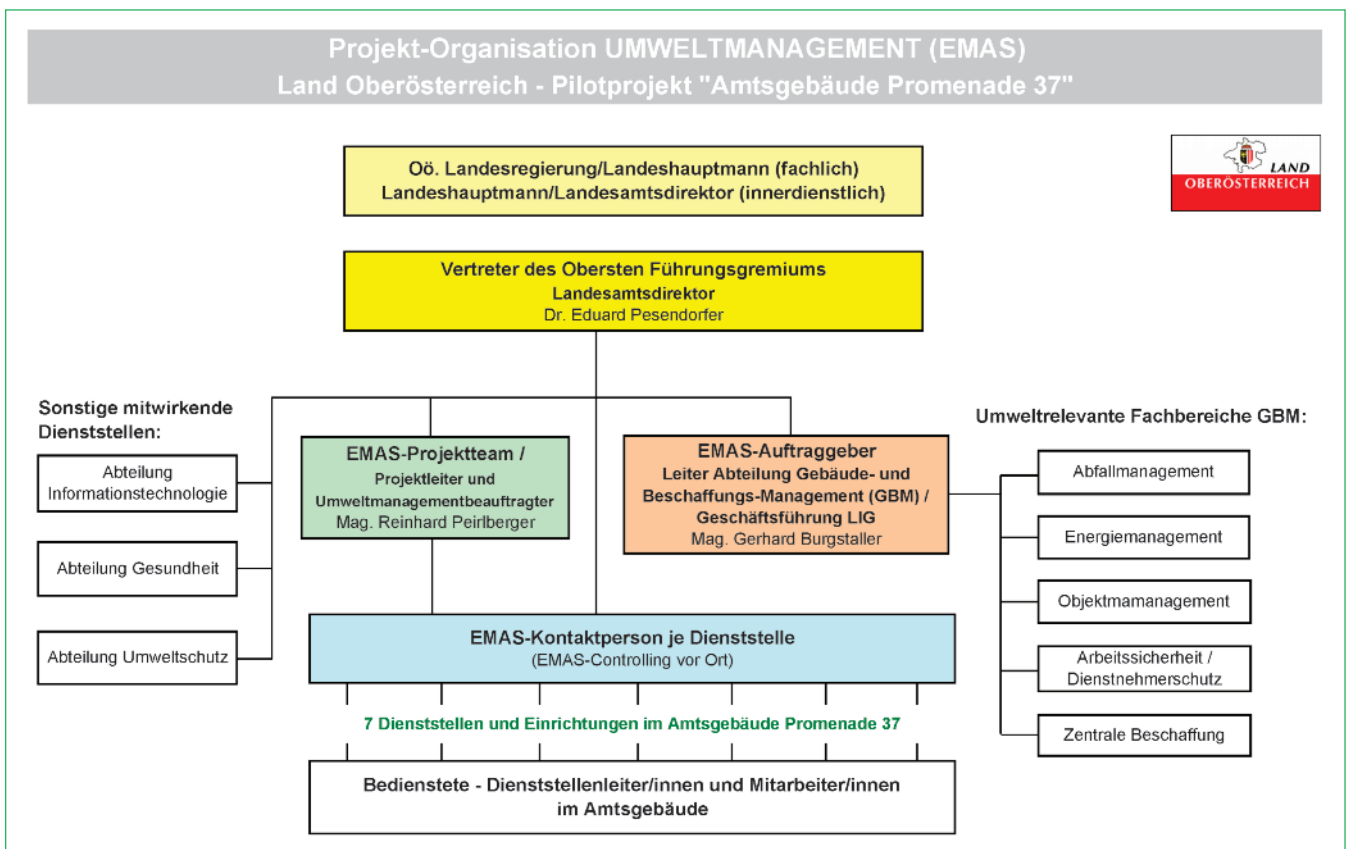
Projekt-Organisation UMWELTMANAGEMENT (EMAS)
Land Oberösterreich - Pilotprojekt "Amtsgebäude Promenade 37"

LAND
OBERÖSTERREICH

Oö. Landesregierung/Landeshauptmann (fachlich)
Landeshauptmann/Landesamtsdirektor (innerdienstlich)

Vertreter des Obersten Führungsgremiums
Landesamtsdirektor
Dr. Eduard Pesendorfer

Sonstige mitwirkende Dienststellen:

Abteilung Informationstechnologie

Abteilung Gesundheit

Abteilung Umweltschutz

EMAS-Projektteam /
Projektleiter und Umweltmanagementbeauftragter
Mag. Reinhard Peirlberger

EMAS-Auftraggeber
Leiter Abteilung Gebäude- und Beschaffungs-Management (GBM) / Geschäftsführung LIG
Mag. Gerhard Burgstaller

Umweltrelevante Fachbereiche GBM:

Abfallmanagement

Energiemanagement

Objektmamanagement

Arbeitssicherheit / Dienstnehmerschutz

Zentrale Beschaffung

EMAS-Kontaktperson je Dienststelle
(EMAS-Controlling vor Ort)

7 Dienststellen und Einrichtungen im Amtsgebäude Promenade 37

Bedienstete - Dienststellenleiter/innen und Mitarbeiter/innen im Amtsgebäude